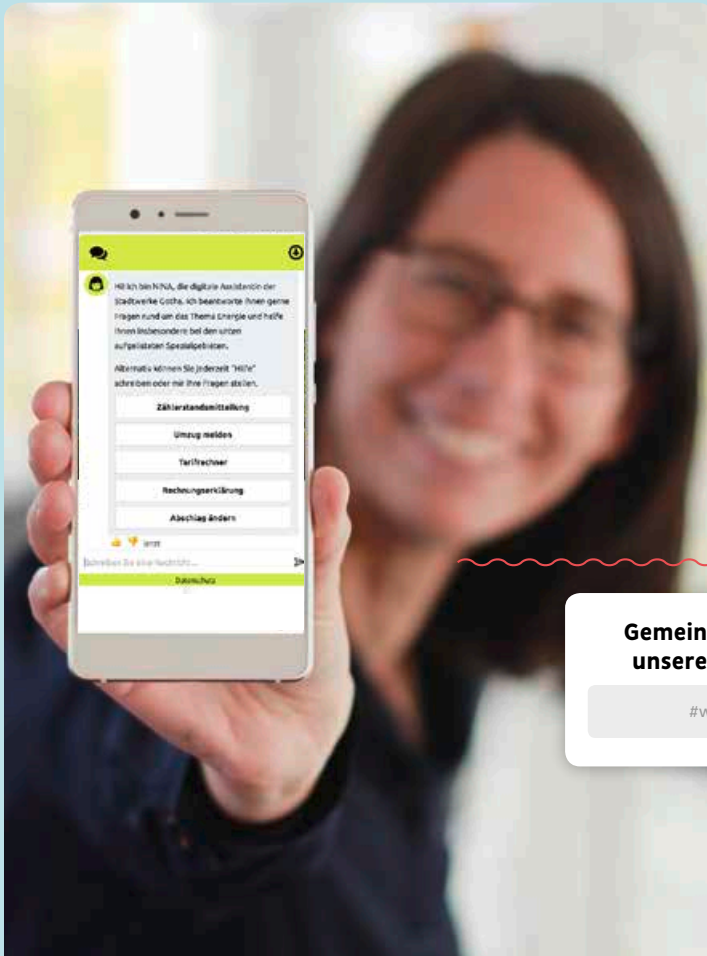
Hi! Ich bin NINA, die digitale Assistentin der Stadtwerke Gotha. Ich beantworte Ihnen gerne Fragen rund um das Thema Energie und helfe Ihnen insbesondere bei den unten aufgelisteten Spezialgebieten.

Alternativ können Sie jederzeit "Hilfe" schreiben oder mir Ihre Fragen stellen.

Zählerstandsmitteilung

Umzug melden

Tarifrechner

Rechnungserklärung

Abschlag ändern

Jetzt

Schreiben Sie eine Nachricht...

Datenschutz

Gemein
unsere

#w